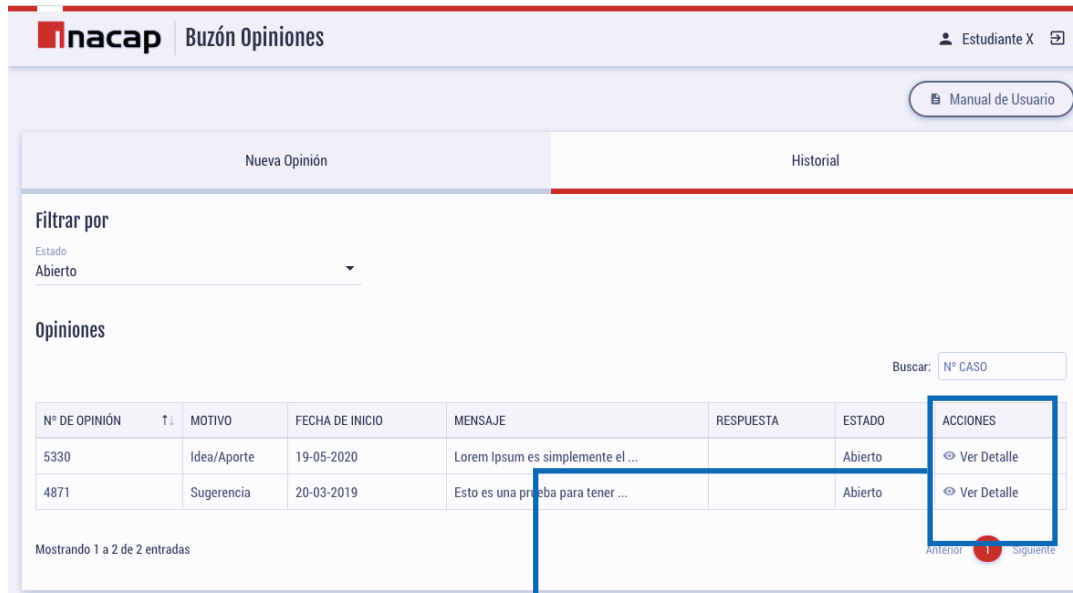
inacap | Buzón Opiniones

Estudiante X

Manual de Usuario

Nueva Opinión

Historial

Filtrar por

Estado
Abierto

Opiniones

Buscar: Nº CASO

| Nº DE OPINIÓN ↑↓ | MOTIVO | FECHA DE INICIO | MENSAJE | RESPUESTA | ESTADO | ACCIONES |
|---|---|---|---|---|---|---|
| 5330 | Idea/Aporte | 19-05-2020 | Lorem Ipsum es simplemente el ... | | Abierto | Ver Detalle |
| 4871 | Sugerencia | 20-03-2019 | Esto es una prueba para tener ... | | Abierto | Ver Detalle |

Mostrando 1 a 2 de 2 entradas

Anterior 1 Siguiente